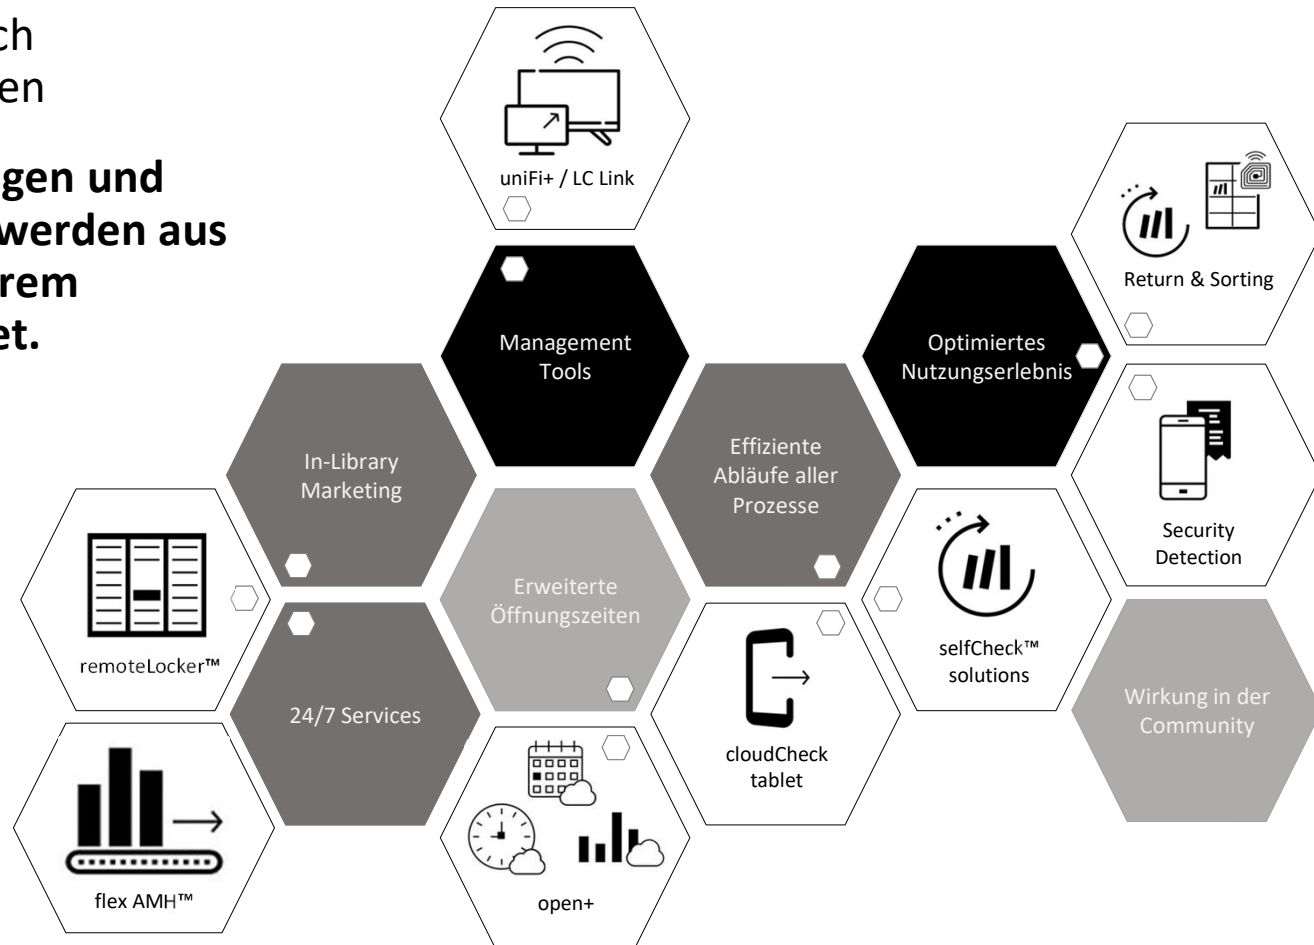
ch
en

gen und
werden aus
rem
et.

uniFi+ / LC Link

Management Tools

Optimiertes Nutzungserlebnis

Return & Sorting

In-Library Marketing

Effiziente Abläufe aller Prozesse

Security Detection

Erweiterte Öffnungszeiten

remoteLocker™

selfCheck™ solutions

24/7 Services

cloudCheck tablet

Wirkung in der Community

flex AMH™

open+